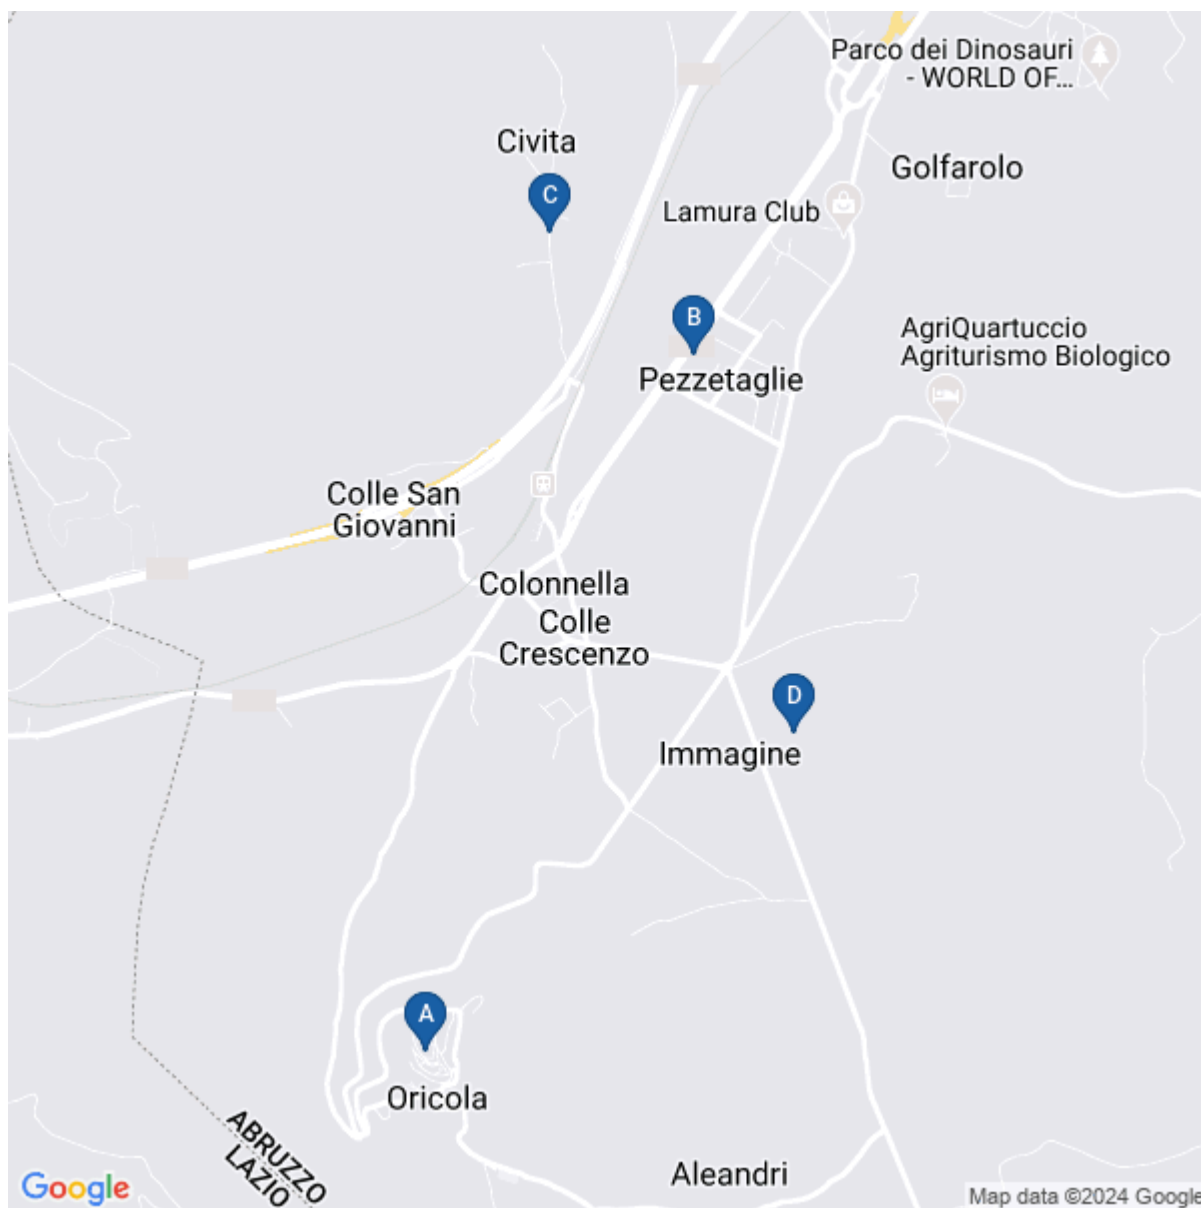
Parco dei Dinosauri - WORLD OF...

Civita

C

Golfarolo

Lamura Club

B

AgriQuartuccio Agriturismo Biologico

Pezzetaglie

Colle San Giovanni

Colonnella

Colle Crescenzo

D

Immagine

A

Oricola

ABRUZZO
LAZIO

Aleandri

Google

Map data ©2024 Google